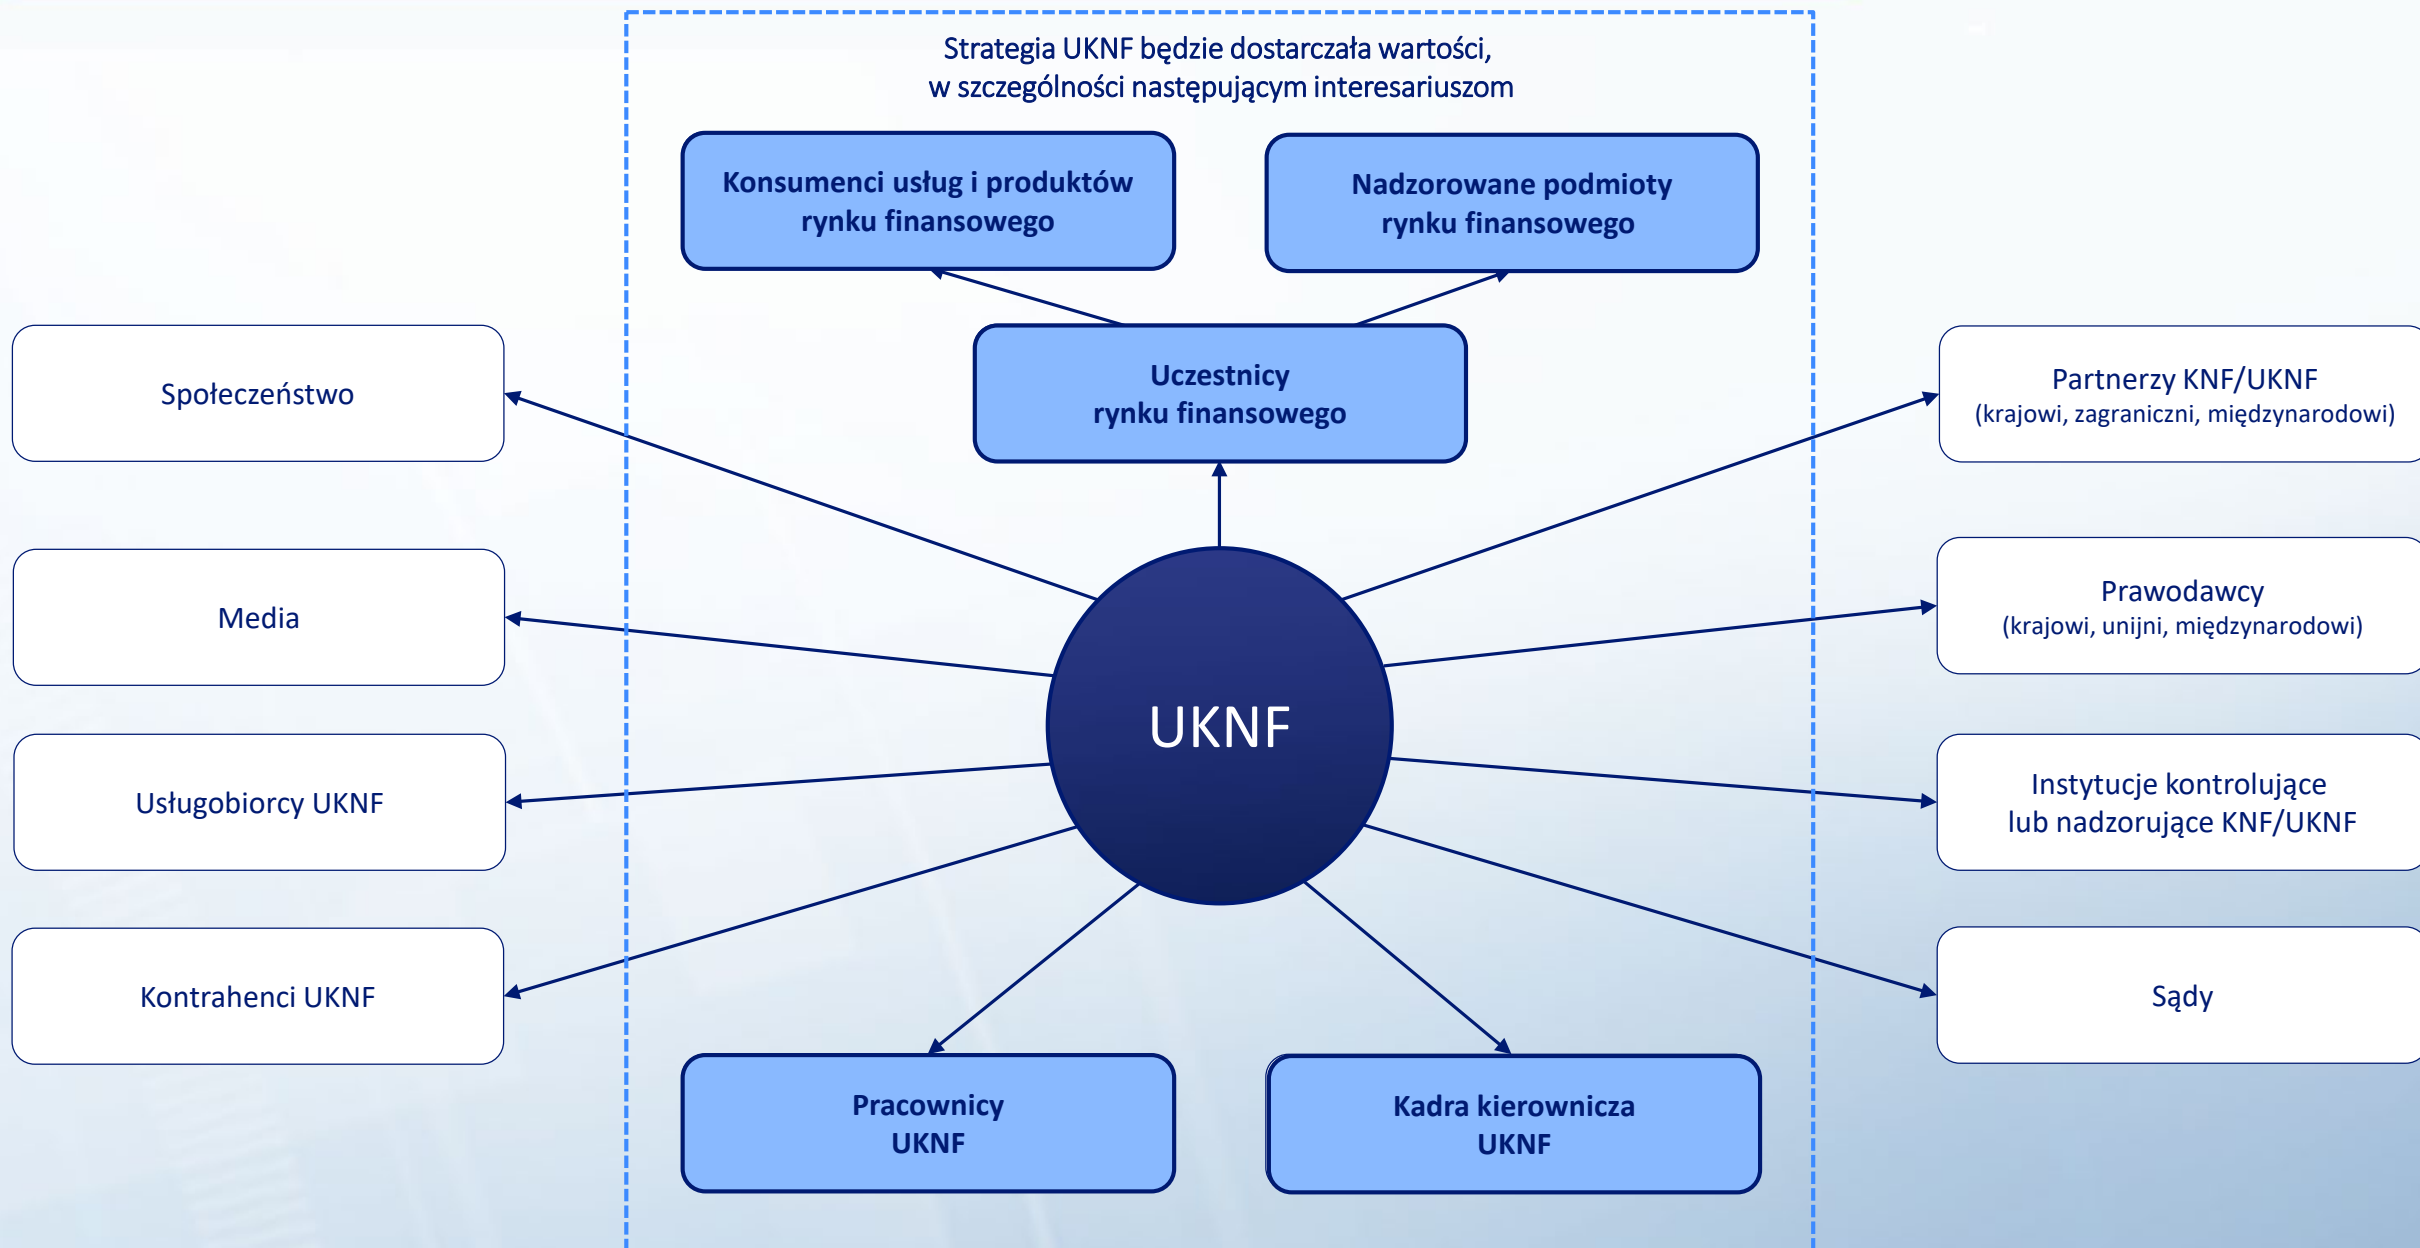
Strategia UKNF będzie dostarczała wartości, w szczególności następującym interesariuszom

Konsumenci usług i produktów rynku finansowego

Nadzorowane podmioty rynku finansowego

Uczestnicy rynku finansowego

Społeczeństwo

Media

Usługobiorcy UKNF

Kontrahenci UKNF

UKNF

Partnerzy KNF/UKNF
(krajowi, zagraniczni, międzynarodowi)

Prawodawcy
(krajowi, unijni, międzynarodowi)

Instytucje kontrolujące lub nadzorujące KNF/UKNF

Sądy

Pracownicy UKNF

Kadra kierownicza UKNF